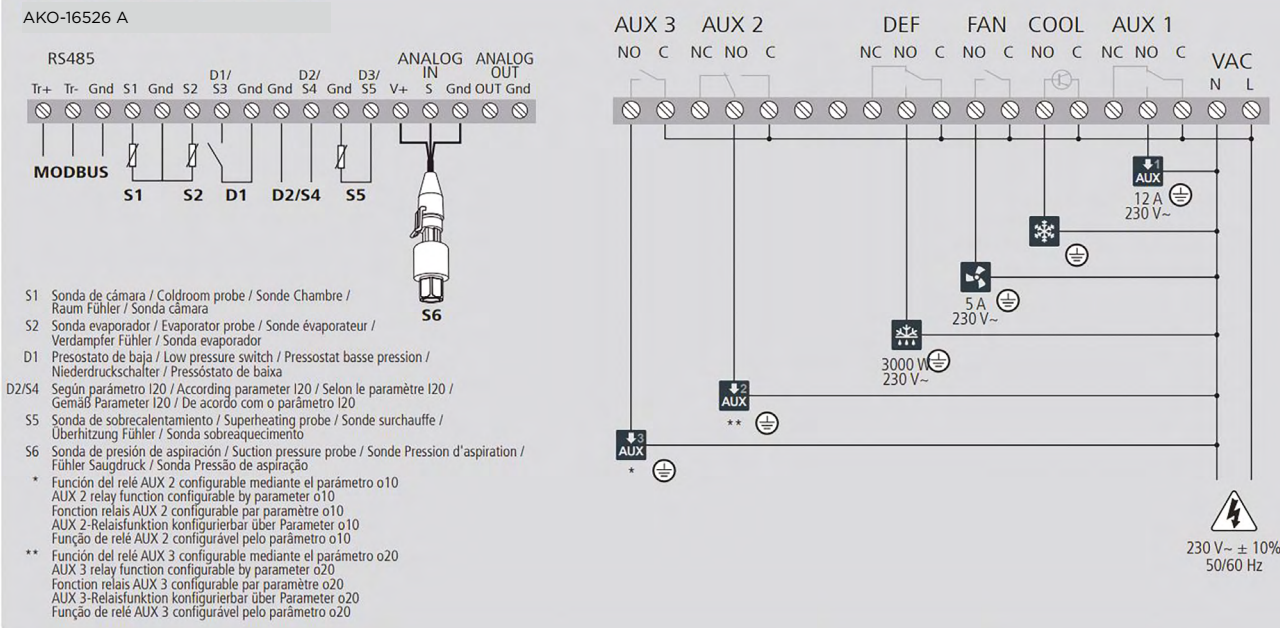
AKO-16526 A

RS485

ANALOG IN ANALOG OUT

Tr+ Tr- Gnd S1 Gnd S2 D1/ S3 Gnd Gnd D2/ S4 Gnd D3/ S5 V+ S Gnd OUT Gnd

MODBUS

S1 S2 D1 D2/S4 S5

S6

S1 Sonda de cámara / Coldroom probe / Sonde Chambre / Raum Fühler / Sonda câmara
S2 Sonda evaporador / Evaporator probe / Sonde évaporateur / Verdampfer Fühler / Sonda evaporador
D1 Presostato de baja / Low pressure switch / Pressostat basse pression / Niederdruckschalter / Pressóstato de baixa
D2/S4 Según parámetro I20 / According parameter I20 / Selon le paramètre I20 / Gemäß Parameter I20 / De acordo com o parâmetro I20
S5 Sonda de sobrecalentamiento / Superheating probe / Sonde surchauffe / Überhitzung Fühler / Sonda sobreaquecimento
S6 Sonda de presión de aspiración / Suction pressure probe / Sonde Pression d'aspiration / Fühler Saugdruck / Sonda Pressão de aspiração
* Función del relé AUX 2 configurable mediante el parámetro o10
AUX 2 relay function configurable by parameter o10
Fonction relais AUX 2 configurable par paramètre o10
AUX 2-Relaisfunktion konfigurierbar über Parameter o10
Função de relé AUX 2 configurável pelo parâmetro o10
** Función del relé AUX 3 configurable mediante el parámetro o20
AUX 3 relay function configurable by parameter o20
Fonction relais AUX 3 configurable par paramètre o20
AUX 3-Relaisfunktion konfigurierbar über Parameter o20
Função de relé AUX 3 configurável pelo parâmetro o20

AUX 3 AUX 2 DEF FAN COOL AUX 1
NO C NC NO C NC NO C NO C NO C NC NO C
VAC
N L

1 AUX
12 A
230 V~

5 A
230 V~

3000 W
230 V~

2 AUX
**

3 AUX
*

230 V~ ± 10%
50/60 Hz